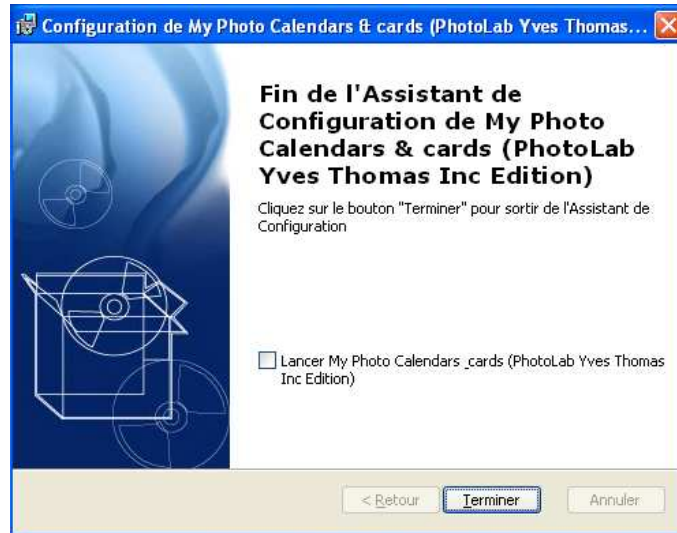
Configuration de My Photo Calendars & cards (PhotoLab Yves Thomas...

Fin de l'Assistant de Configuration de My Photo Calendars & cards (PhotoLab Yves Thomas Inc Edition)

Cliquez sur le bouton "Terminer" pour sortir de l'Assistant de Configuration

Lancer My Photo Calendars _cards (PhotoLab Yves Thomas Inc Edition)

< Retour
Terminer
Annuler